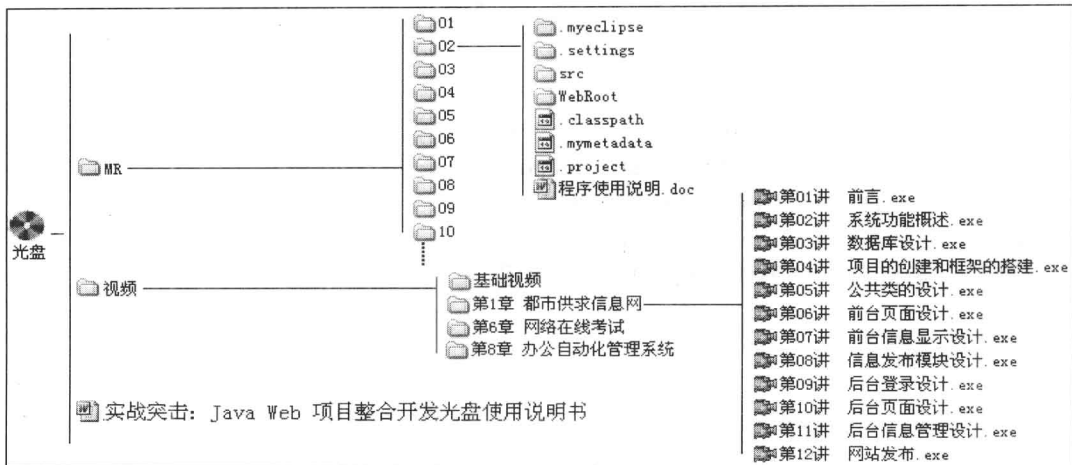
光盘

MR

01
02
03
04
05
06
07
08
09
10

.myeclipse
.settings
src
WebRoot
.classpath
.mymetadata
.project
程序使用说明.doc

视频

基础视频
第1章 都市供求信息网
第6章 网络在线考试
第8章 办公自动化管理系统

第01讲 前言.exe
第02讲 系统功能概述.exe
第03讲 数据库设计.exe
第04讲 项目的创建和框架的搭建.exe
第05讲 公共类的设计.exe
第06讲 前台页面设计.exe
第07讲 前台信息显示设计.exe
第08讲 信息发布模块设计.exe
第09讲 后台登录设计.exe
第10讲 后台页面设计.exe
第11讲 后台信息管理设计.exe
第12讲 网站发布.exe

实战突击：Java Web 项目整合开发光盘使用说明书